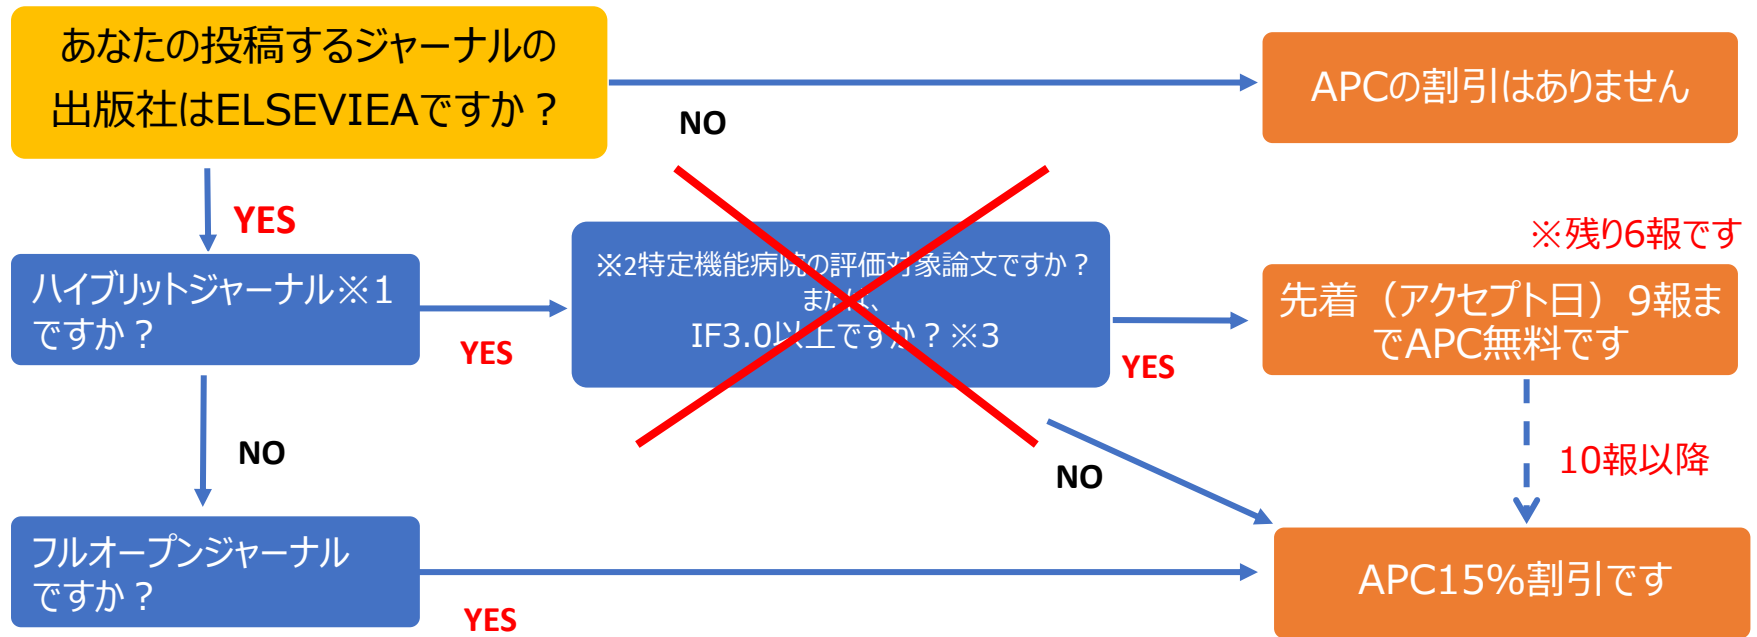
あなたの投稿するジャーナルの出版社はELSEVIEAですか？

NO

APCの割引はありません

YES

ハイブリットジャーナル※1ですか？

YES

※2特定機能病院の評価対象論文ですか？
または、
IF3.0以上ですか？※3

YES

※残り6報です

先着（アクセプト日）9報までAPC無料です

10報以降

NO

NO

フルオープンジャーナルですか？

YES

APC15%割引です